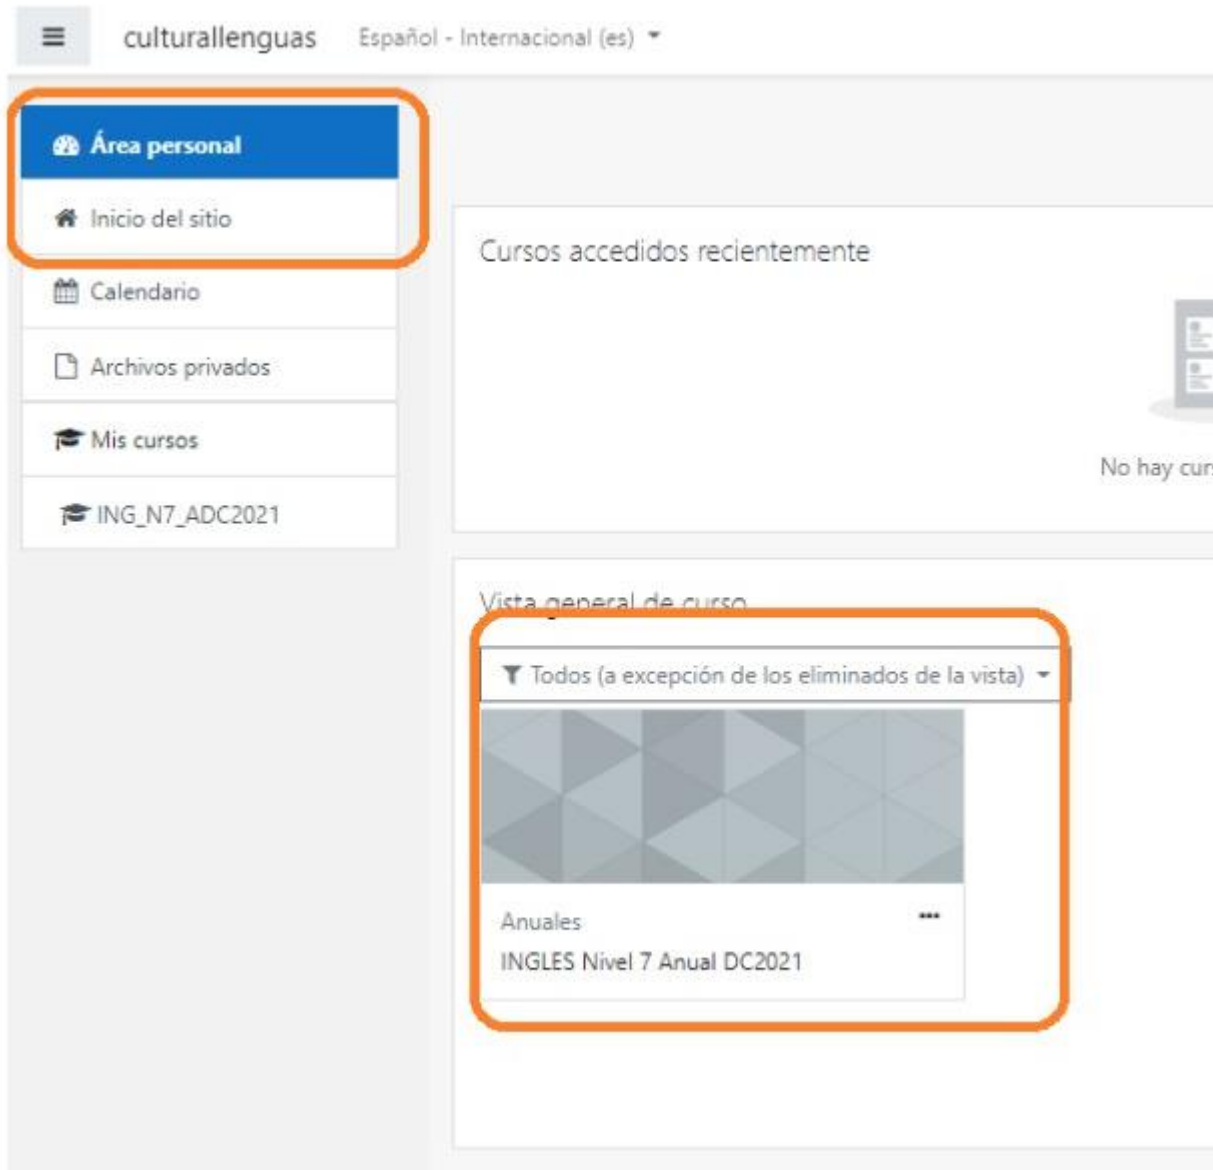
culturallenguas Español - Internacional (es)

Área personal
Inicio del sitio
Calendario
Archivos privados
Mis cursos
ING_N7_ADC2021

Cursos accedidos recientemente

No hay cur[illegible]

Vista general de curso

Todos (a excepción de los eliminados de la vista)

Anuales
INGLES Nivel 7 Anual DC2021